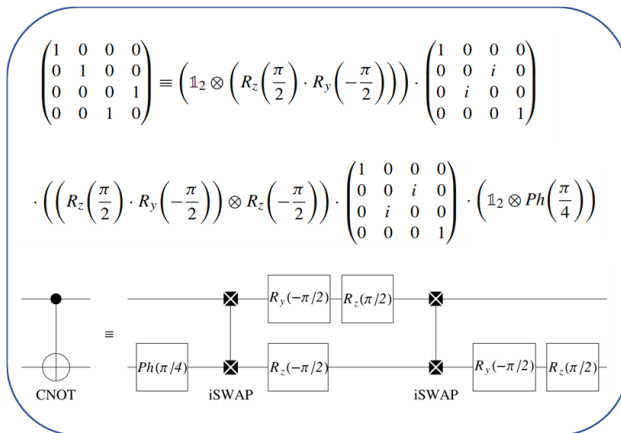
$\begin{pmatrix} 1 & 0 & 0 & 0 \\ 0 & 1 & 0 & 0 \\ 0 & 0 & 0 & 1 \\ 0 & 0 & 1 & 0 \end{pmatrix} \equiv \left( \mathbb{1}_2 \otimes \left( R_z\left(\frac{\pi}{2}\right) \cdot R_y\left(-\frac{\pi}{2}\right) \right) \right) \cdot \begin{pmatrix} 1 & 0 & 0 & 0 \\ 0 & 0 & i & 0 \\ 0 & i & 0 & 0 \\ 0 & 0 & 0 & 1 \end{pmatrix}$

$\cdot \left( \left( R_z\left(\frac{\pi}{2}\right) \cdot R_y\left(-\frac{\pi}{2}\right) \right) \otimes R_z\left(-\frac{\pi}{2}\right) \right) \cdot \begin{pmatrix} 1 & 0 & 0 & 0 \\ 0 & 0 & i & 0 \\ 0 & i & 0 & 0 \\ 0 & 0 & 0 & 1 \end{pmatrix} \cdot \left( \mathbb{1}_2 \otimes Ph\left(\frac{\pi}{4}\right) \right)$

$\equiv$

$R_y(-\pi/2)$ $R_z(\pi/2)$

$Ph(\pi/4)$ $R_z(-\pi/2)$ $R_y(-\pi/2)$ $R_z(\pi/2)$

CNOT iSWAP iSWAP